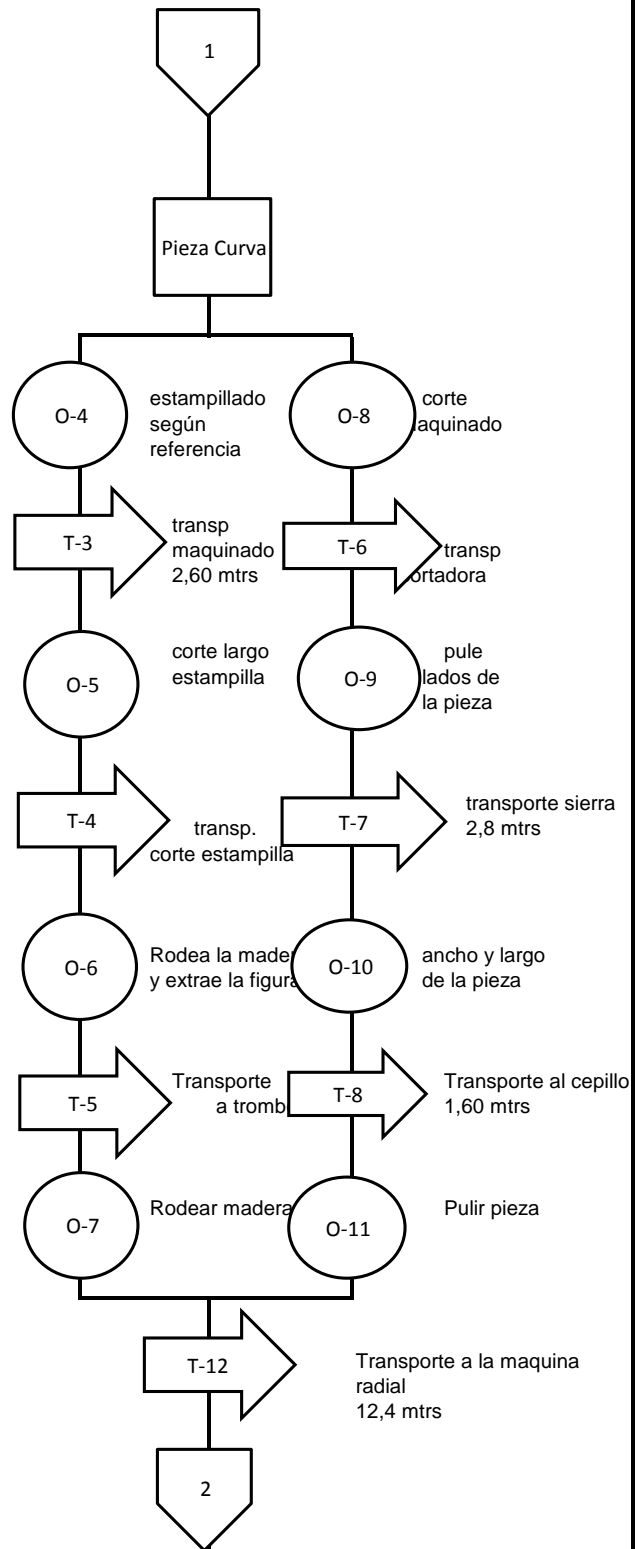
1

Pieza Curva

O-4
estampillado según referencia

T-3
transp maquinado 2,60 mtrs

O-5
corte largo estampilla

T-4
transp. corte estampilla

O-6
Rodea la madera y extrae la figura

T-5
Transporte a tromb

O-7
Rodear madera

O-8
corte aquinado

T-6
transp ortadora

O-9
pule lados de la pieza

T-7
transporte sierra 2,8 mtrs

O-10
ancho y largo de la pieza

T-8
Transporte al cepillo 1,60 mtrs

O-11
Pulir pieza

T-12
Transporte a la maquina radial 12,4 mtrs

2